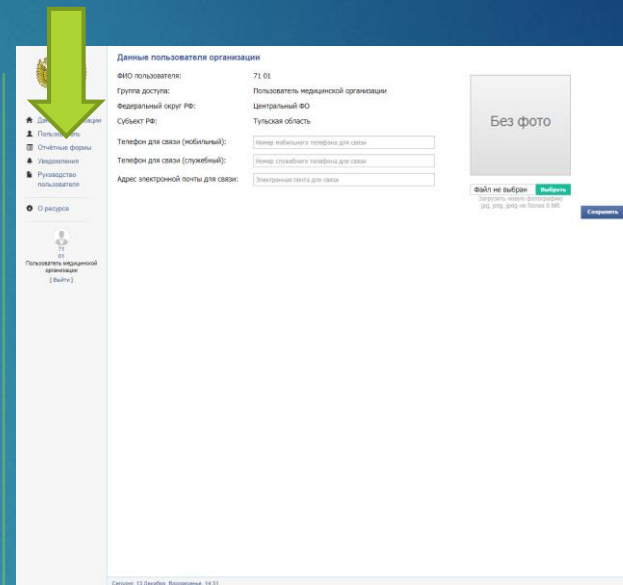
Де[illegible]ации
Польз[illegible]ель
Отчётные формы
Уведомления
Руководство пользователя
О ресурсе

71
01
Пользователь медицинской организации
[ Выйти ]

Данные пользователя организации

ФИО пользователя: 71 01
Группа доступа: Пользователь медицинской организации
Федеральный округ РФ: Центральный ФО
Субъект РФ: Тульская область

Телефон для связи (мобильный): Номер мобильного телефона для связи
Телефон для связи (служебный): Номер служебного телефона для связи
Адрес электронной почты для связи: Электронная почта для связи

Без фото

Файл не выбран Выбрать
Загрузить новую фотографию jpg, png, jpeg не более 8 Мб

Сохранить

Сегодня: 13 Декабря, Воскресенье, 14:31